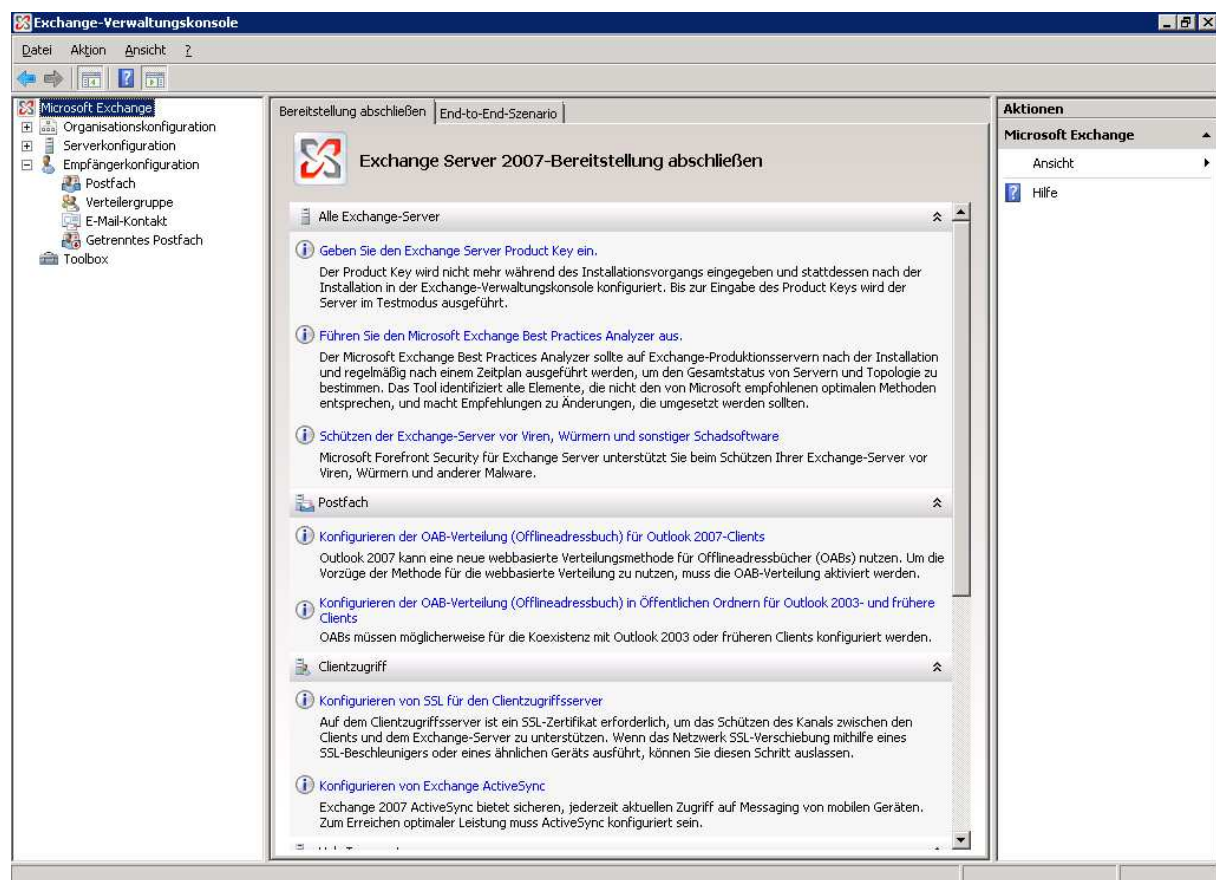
Exchange-Verwaltungskonsole

Datei Aktion Ansicht ?

Microsoft Exchange
Organisationskonfiguration
Serverkonfiguration
Empfängerkonfiguration
Postfach
Verteilergruppe
E-Mail-Kontakt
Getrenntes Postfach
Toolbox

Bereitstellung abschließen | End-to-End-Szenario

Exchange Server 2007-Bereitstellung abschließen

Alle Exchange-Server

Geben Sie den Exchange Server Product Key ein.
Der Product Key wird nicht mehr während des Installationsvorgangs eingegeben und stattdessen nach der Installation in der Exchange-Verwaltungskonsole konfiguriert. Bis zur Eingabe des Product Keys wird der Server im Testmodus ausgeführt.

Führen Sie den Microsoft Exchange Best Practices Analyzer aus.
Der Microsoft Exchange Best Practices Analyzer sollte auf Exchange-Produktionsservern nach der Installation und regelmäßig nach einem Zeitplan ausgeführt werden, um den Gesamtstatus von Servern und Topologie zu bestimmen. Das Tool identifiziert alle Elemente, die nicht den von Microsoft empfohlenen optimalen Methoden entsprechen, und macht Empfehlungen zu Änderungen, die umgesetzt werden sollten.

Schützen der Exchange-Server vor Viren, Würmern und sonstiger Schadsoftware
Microsoft Forefront Security für Exchange Server unterstützt Sie beim Schützen Ihrer Exchange-Server vor Viren, Würmern und anderer Malware.

Postfach

Konfigurieren der OAB-Verteilung (Offlineadressbuch) für Outlook 2007-Clients
Outlook 2007 kann eine neue webbasierte Verteilungsmethode für Offlineadressbücher (OABs) nutzen. Um die Vorzüge der Methode für die webbasierte Verteilung zu nutzen, muss die OAB-Verteilung aktiviert werden.

Konfigurieren der OAB-Verteilung (Offlineadressbuch) in Öffentlichen Ordnern für Outlook 2003- und frühere Clients
OABs müssen möglicherweise für die Koexistenz mit Outlook 2003 oder früheren Clients konfiguriert werden.

Clientzugriff

Konfigurieren von SSL für den Clientzugriffsserver
Auf dem Clientzugriffsserver ist ein SSL-Zertifikat erforderlich, um das Schützen des Kanals zwischen den Clients und dem Exchange-Server zu unterstützen. Wenn das Netzwerk SSL-Verschiebung mithilfe eines SSL-Beschleunigers oder eines ähnlichen Geräts ausführt, können Sie diesen Schritt auslassen.

Konfigurieren von Exchange ActiveSync
Exchange 2007 ActiveSync bietet sicheren, jederzeit aktuellen Zugriff auf Messaging von mobilen Geräten. Zum Erreichen optimaler Leistung muss ActiveSync konfiguriert sein.

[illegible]

Aktionen
Microsoft Exchange
Ansicht
Hilfe